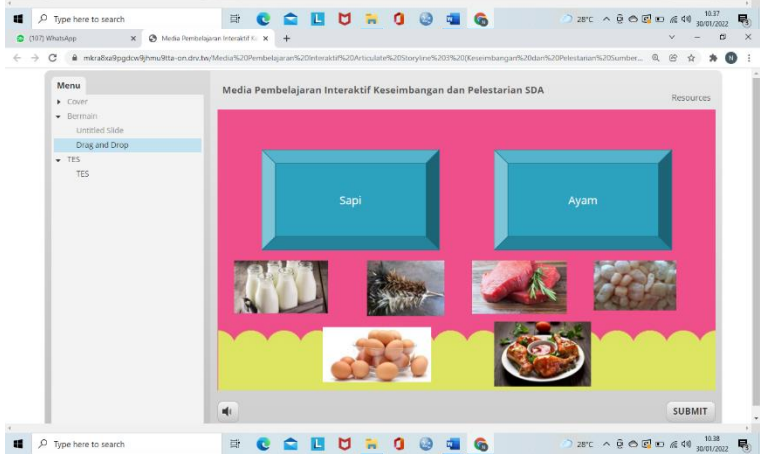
Type here to search

28°C

10.37
30/01/2022

(107) WhatsApp
Media Pembelajaran Interaktif Ke

mkra8xa9pgdcw8jhmu9tta-on.drv.tw/Media%20Pembelajaran%20Interaktif%20Articulate%20Storyline%203%20(Keseimbangan%20dan%20Pelestarian%20Sumber...

Menu
Cover
Bermain
Untitled Slide
Drag and Drop
TES
TES

Media Pembelajaran Interaktif Keseimbangan dan Pelestarian SDA

Resources

Sapi

Ayam

SUBMIT

Type here to search

28°C

10.38
30/01/2022